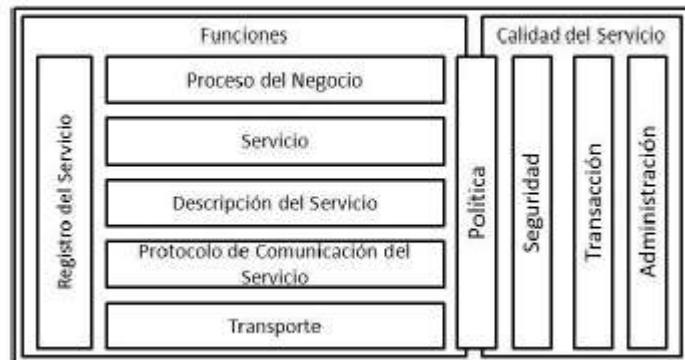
Funciones

Registro del Servicio

Proceso del Negocio

Servicio

Descripción del Servicio

Protocolo de Comunicación del Servicio

Transporte

Política

Calidad del Servicio

Seguridad

Transacción

Administración